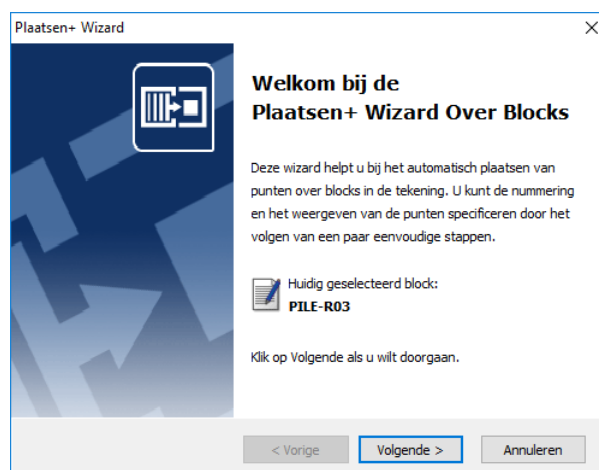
Plaatsen+ Wizard

Welkom bij de Plaatsen+ Wizard Over Blocks

Deze wizard helpt u bij het automatisch plaatsen van punten over blocks in de tekening. U kunt de nummering en het weergeven van de punten specificeren door het volgen van een paar eenvoudige stappen.

Huidig geselecteerd block:
PILE-R03

Klik op Volgende als u wilt doorgaan.

< Vorige
Volgende >
Annuleren